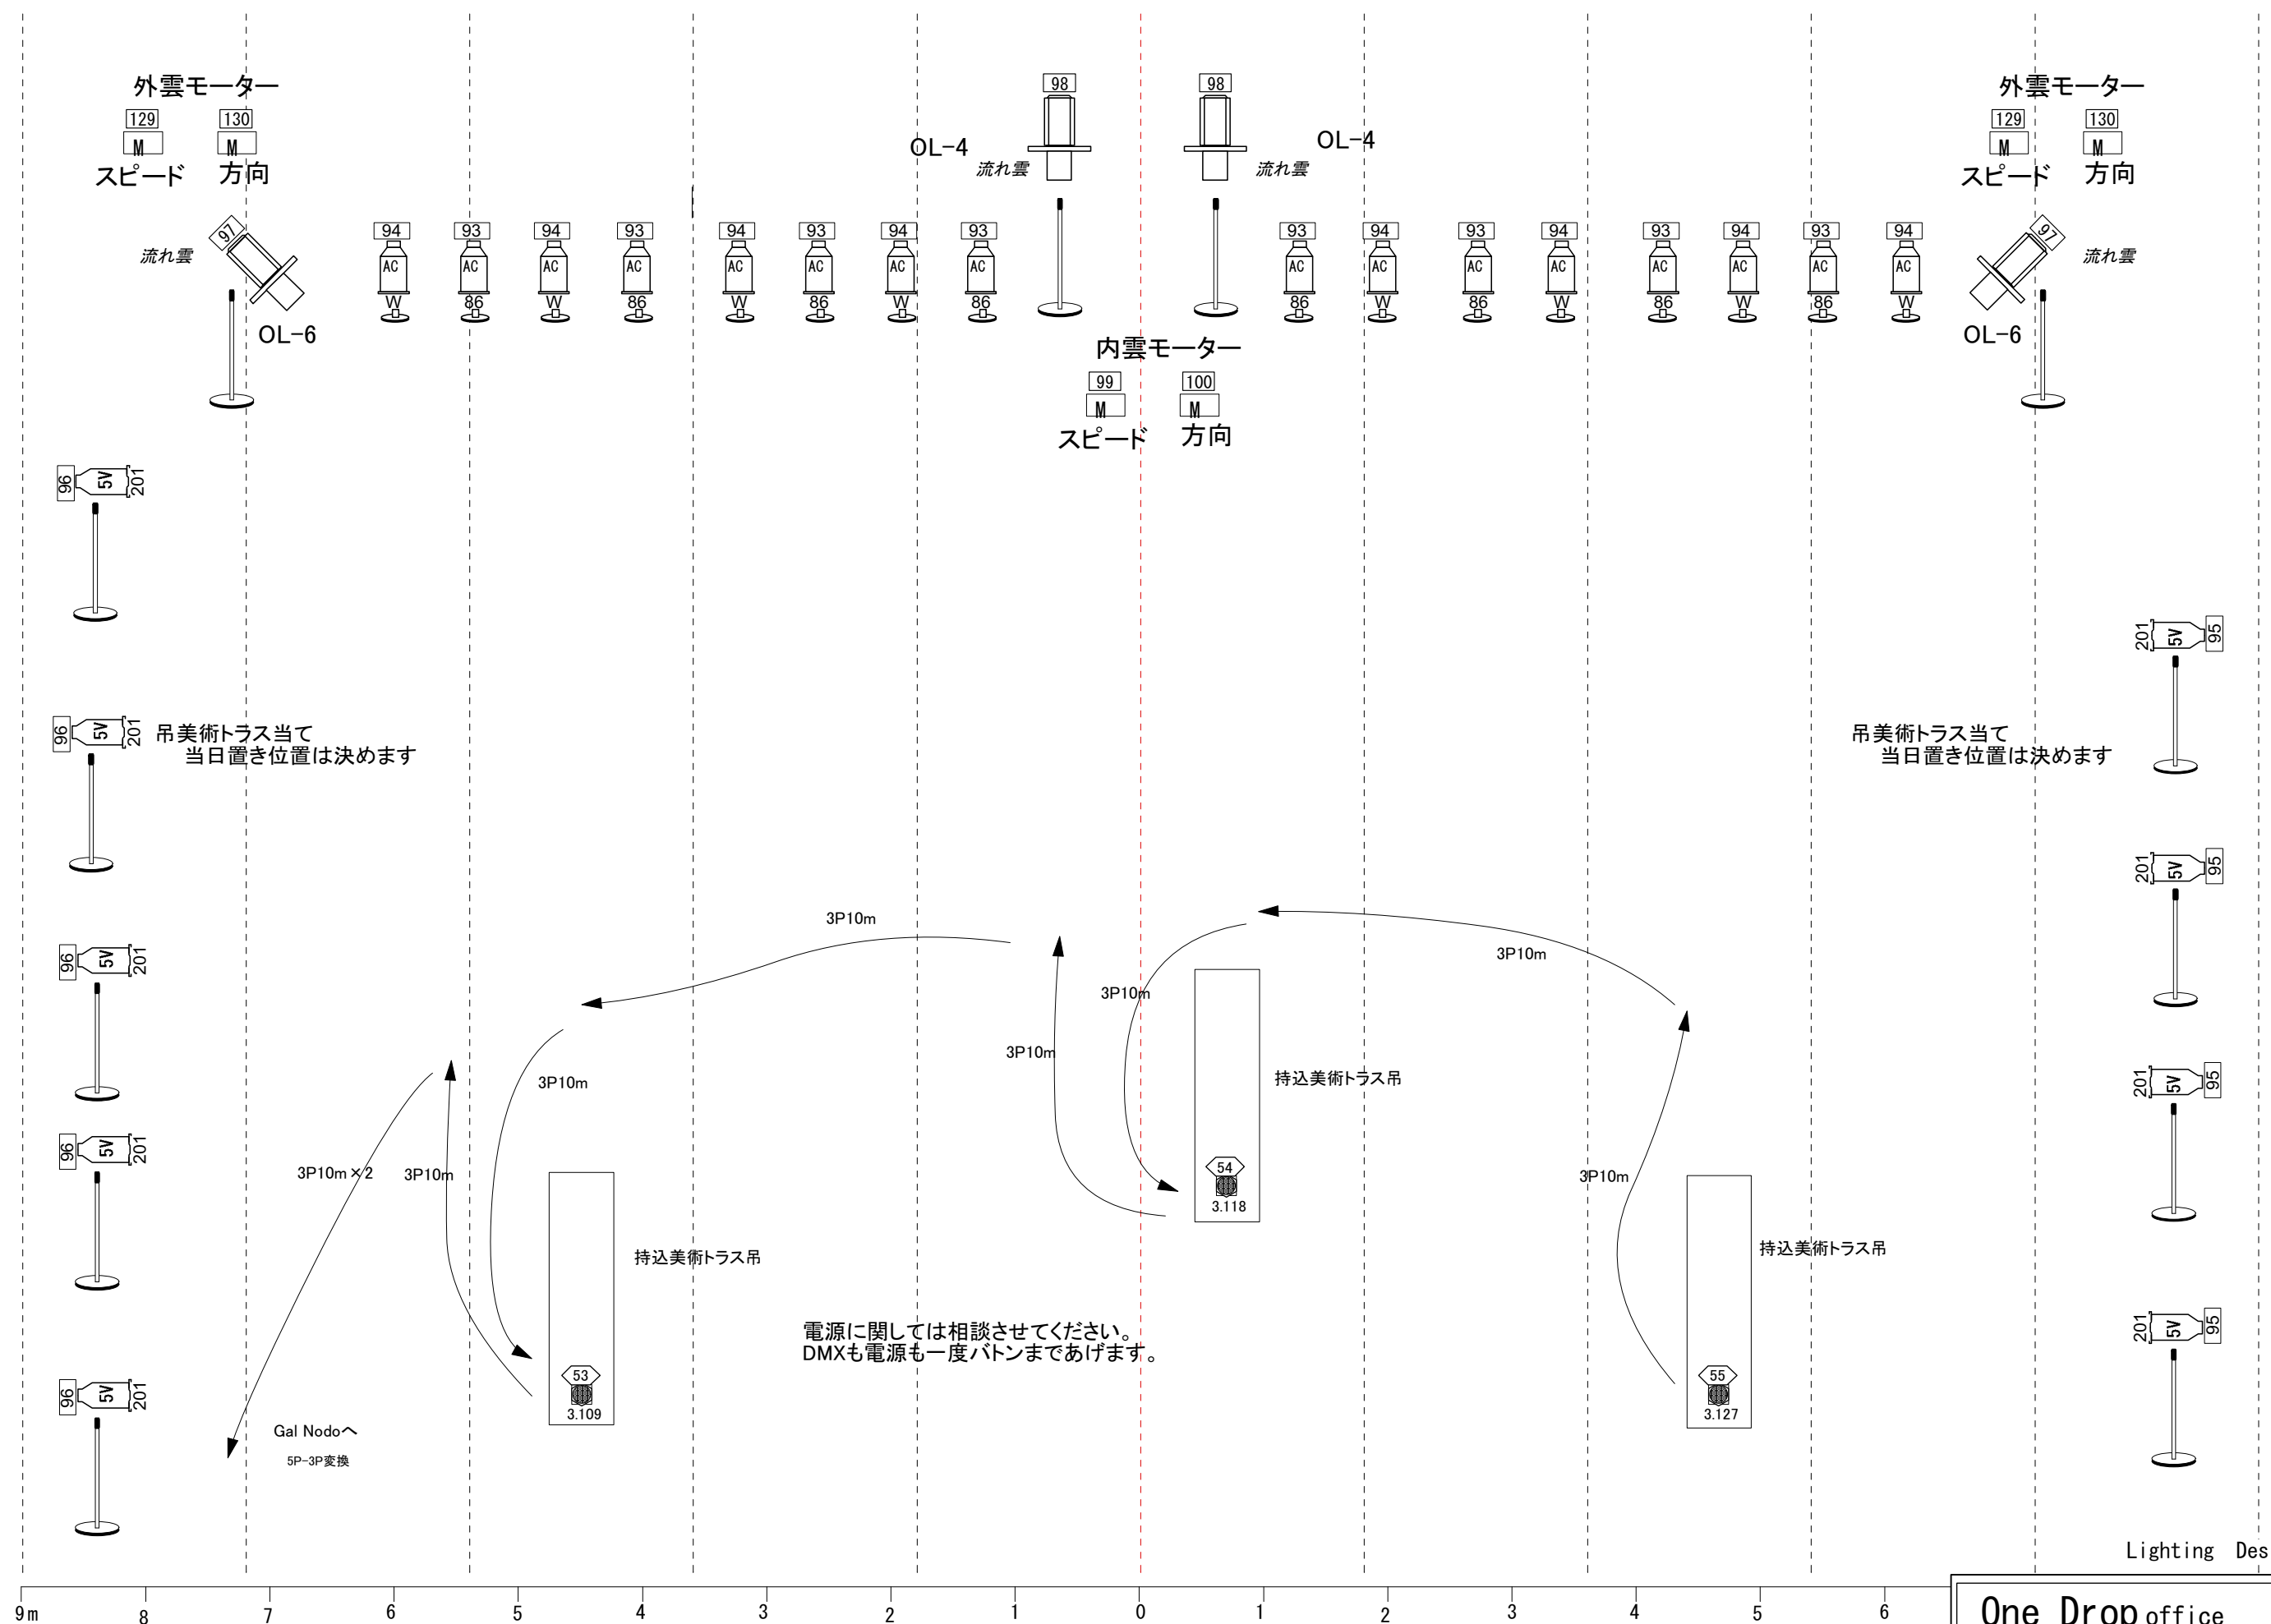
外雲モーター
129
M
スピード
130
M
方向

98
OL-4
流れ雲

98
OL-4
流れ雲

外雲モーター
129
M
スピード
130
M
方向

97
流れ雲
OL-6

94 AC W
93 AC 86
94 AC W
93 AC 86
94 AC W
93 AC 86
94 AC W
93 AC 86
93 AC 86
94 AC W
93 AC 86
94 AC W
93 AC 86
94 AC W
93 AC 86
94 AC W

97
流れ雲
OL-6

内雲モーター
99
M
スピード
100
M
方向

96 5V 201
96 5V 201
吊美術トラス当て
当日置き位置は決めます
96 5V 201
96 5V 201
96 5V 201

201 5V 95
吊美術トラス当て
当日置き位置は決めます
201 5V 95
201 5V 95
201 5V 95

3P10m
3P10m
3P10m
3P10m
3P10m
3P10m×2
3P10m
3P10m

持込美術トラス吊
54
3.118
持込美術トラス吊
53
3.109
持込美術トラス吊
55
3.127

電源に関しては相談させてください。
DMXも電源も一度バトンまであげます。

Gal Nodoへ
5P-3P変換

Lighting Des

9m 8 7 6 5 4 3 2 1 0 1 2 3 4 5 6

One Drop office